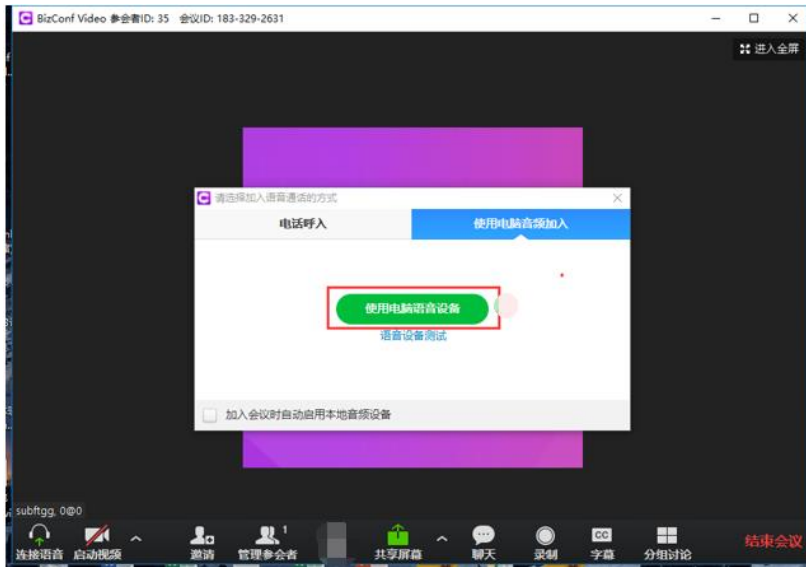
BizConf Video 参会者ID: 35 会议ID: 183-329-2631

进入全屏

请选择加入语音通话的方式

电话呼入

使用电脑音频加入

使用电脑语音设备

语音设备测试

加入会议时自动启用本地音频设备

subftgg, 0@0

连接语音

启动视频

邀请

管理参会者 1

共享屏幕

聊天

录制

CC

字幕

分组讨论

结束会议